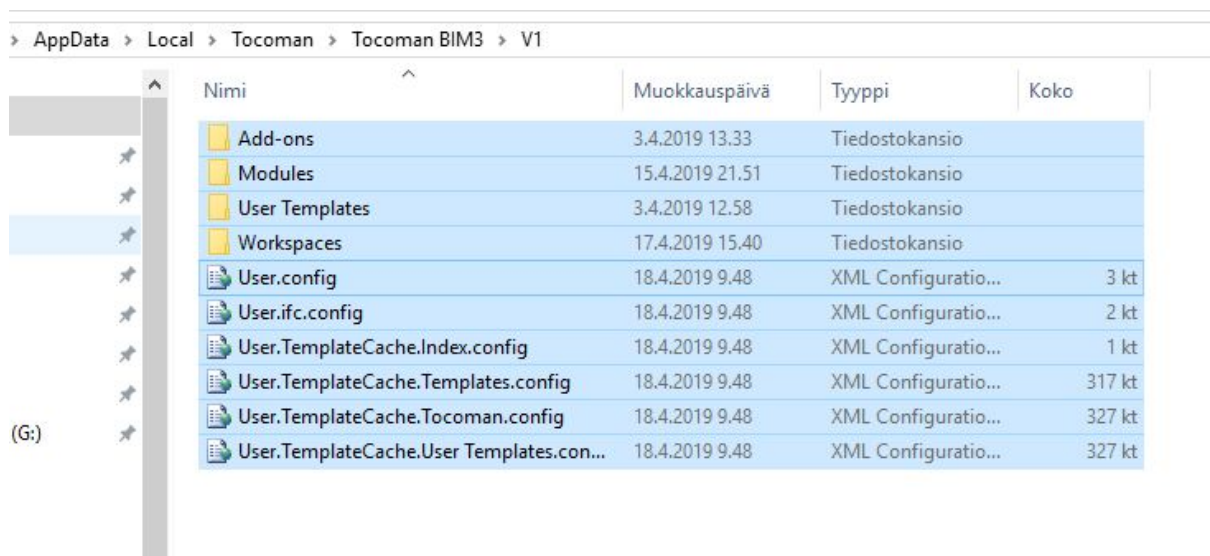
› AppData › Local › Tocoman › Tocoman BIM3 › V1

(G:)

| Nimi | Muokkauspäivä | Tyyppi | Koko |
|---|---|---|---|
| Add-ons | 3.4.2019 13.33 | Tiedostokansio | |
| Modules | 15.4.2019 21.51 | Tiedostokansio | |
| User Templates | 3.4.2019 12.58 | Tiedostokansio | |
| Workspaces | 17.4.2019 15.40 | Tiedostokansio | |
| User.config | 18.4.2019 9.48 | XML Configuratio... | 3 kt |
| User.ifc.config | 18.4.2019 9.48 | XML Configuratio... | 2 kt |
| User.TemplateCache.Index.config | 18.4.2019 9.48 | XML Configuratio... | 1 kt |
| User.TemplateCache.Templates.config | 18.4.2019 9.48 | XML Configuratio... | 317 kt |
| User.TemplateCache.Tocoman.config | 18.4.2019 9.48 | XML Configuratio... | 327 kt |
| User.TemplateCache.User Templates.con... | 18.4.2019 9.48 | XML Configuratio... | 327 kt |